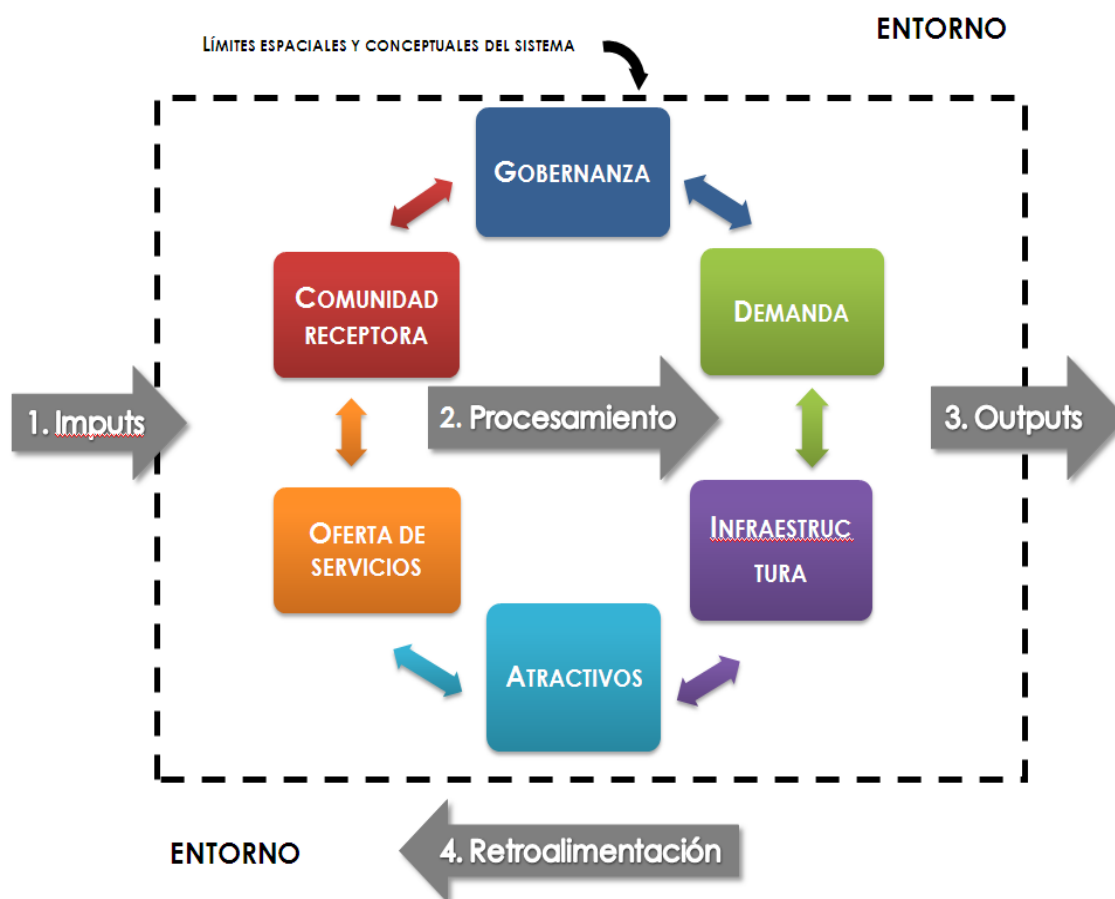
ENTORNO

Límites espaciales y conceptuales del sistema

Gobernanza

Comunidad receptora

Demanda

1. Imputs

2. Procesamiento

3. Outputs

Oferta de servicios

Infraestruc tura

Atractivos

ENTORNO

4. Retroalimentación